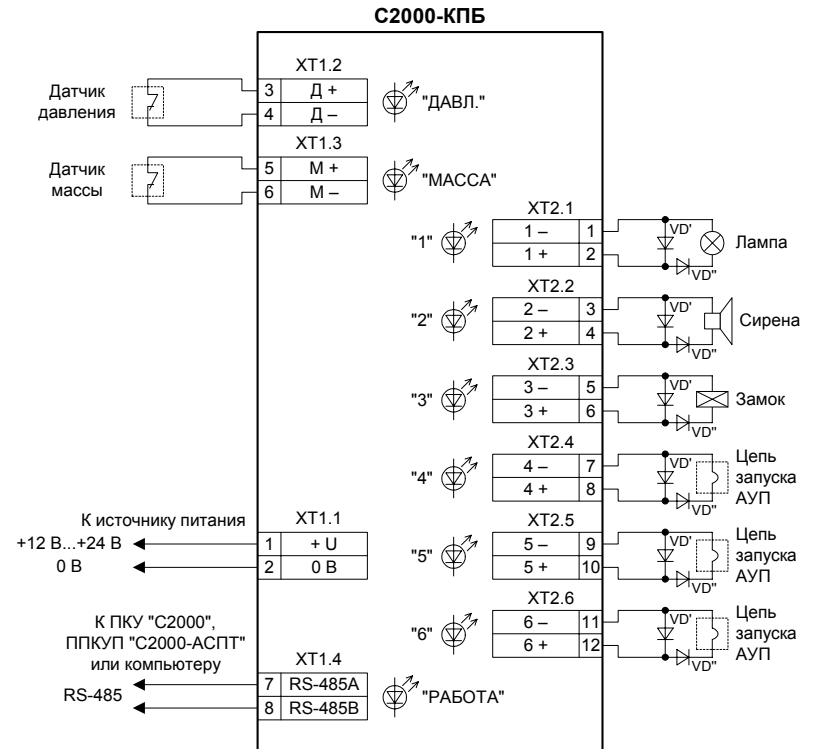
С2000-КПБ

XT1.2

Датчик давления

3 Д +
4 Д –

"ДАВЛ."

XT1.3

Датчик массы

5 М +
6 М –

"МАССА"

XT2.1
"1"
1 – 1
1 + 2
VD'
VD"
Лампа

XT2.2
"2"
2 – 3
2 + 4
VD'
VD"
Сирена

XT2.3
"3"
3 – 5
3 + 6
VD'
VD"
Замок

XT2.4
"4"
4 – 7
4 + 8
VD'
VD"
Цепь запуска АУП

К источнику питания
XT1.1
+12 В...+24 В
1 + U
0 В
2 0 В

XT2.5
"5"
5 – 9
5 + 10
VD'
VD"
Цепь запуска АУП

К ПКУ "С2000", ППКУП "С2000-АСПТ" или компьютеру

XT2.6
"6"
6 – 11
6 + 12
VD'
VD"
Цепь запуска АУП

XT1.4
RS-485
7 RS-485A
8 RS-485B

"РАБОТА"